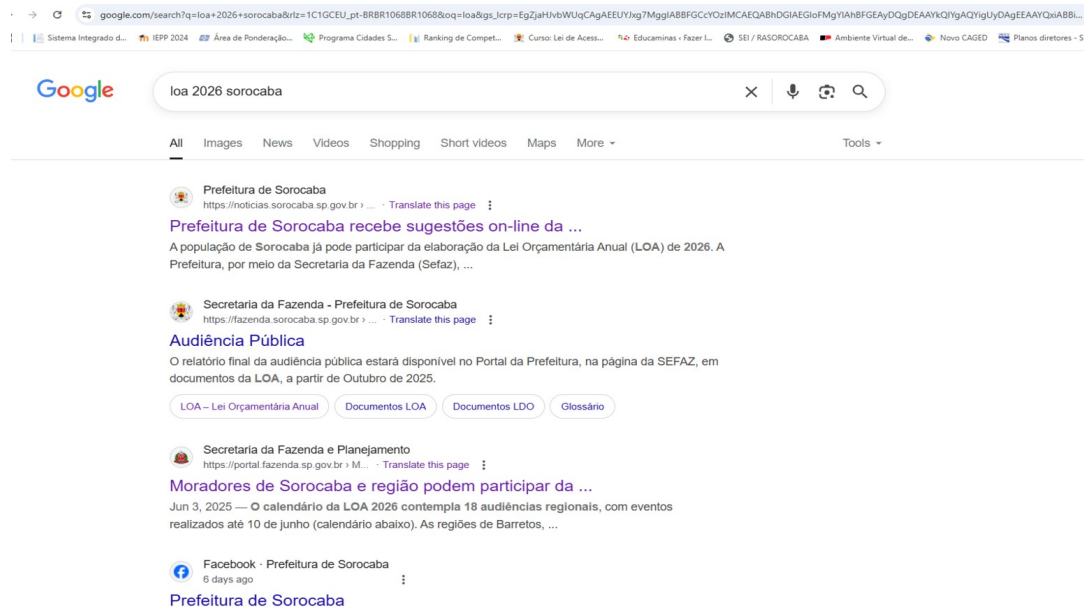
google.com/search?q=loa+2026+sorocaba&rlz=1C1GCEU_pt-BRBR1068BR1068&oq=loa&gs_lcrp=EgZjaHJvbWUqCAgAEEUYJxg7MggIABBFGCcYOzIMCAEQABhDGIAEGIoFMgYIAhBFGEAyDQgDEAAYkQIYgAQYigUyDQgEEAAYQxiABBi...

Sistema Integrado d... IEPP 2024 Área de Ponderação... Programa Cidades S... Ranking de Compet... Curso: Lei de Acess... Educaminas ‹ Fazer l... SEI / RASOROCABA Ambiente Virtual de... Novo CAGED Planos diretores - S

Google

loa 2026 sorocaba

All Images News Videos Shopping Short videos Maps More

Tools

Prefeitura de Sorocaba
https://noticias.sorocaba.sp.gov.br › ... · Translate this page

Prefeitura de Sorocaba recebe sugestões on-line da ...
A população de Sorocaba já pode participar da elaboração da Lei Orçamentária Anual (LOA) de 2026. A Prefeitura, por meio da Secretaria da Fazenda (Sefaz), ...

Secretaria da Fazenda - Prefeitura de Sorocaba
https://fazenda.sorocaba.sp.gov.br › ... · Translate this page

Audiência Pública
O relatório final da audiência pública estará disponível no Portal da Prefeitura, na página da SEFAZ, em documentos da LOA, a partir de Outubro de 2025.

LOA – Lei Orçamentária Anual Documentos LOA Documentos LDO Glossário

Secretaria da Fazenda e Planejamento
https://portal.fazenda.sp.gov.br › M... · Translate this page

Moradores de Sorocaba e região podem participar da ...
Jun 3, 2025 — O calendário da LOA 2026 contempla 18 audiências regionais, com eventos realizados até 10 de junho (calendário abaixo). As regiões de Barretos, ...

Facebook · Prefeitura de Sorocaba
6 days ago

Prefeitura de Sorocaba